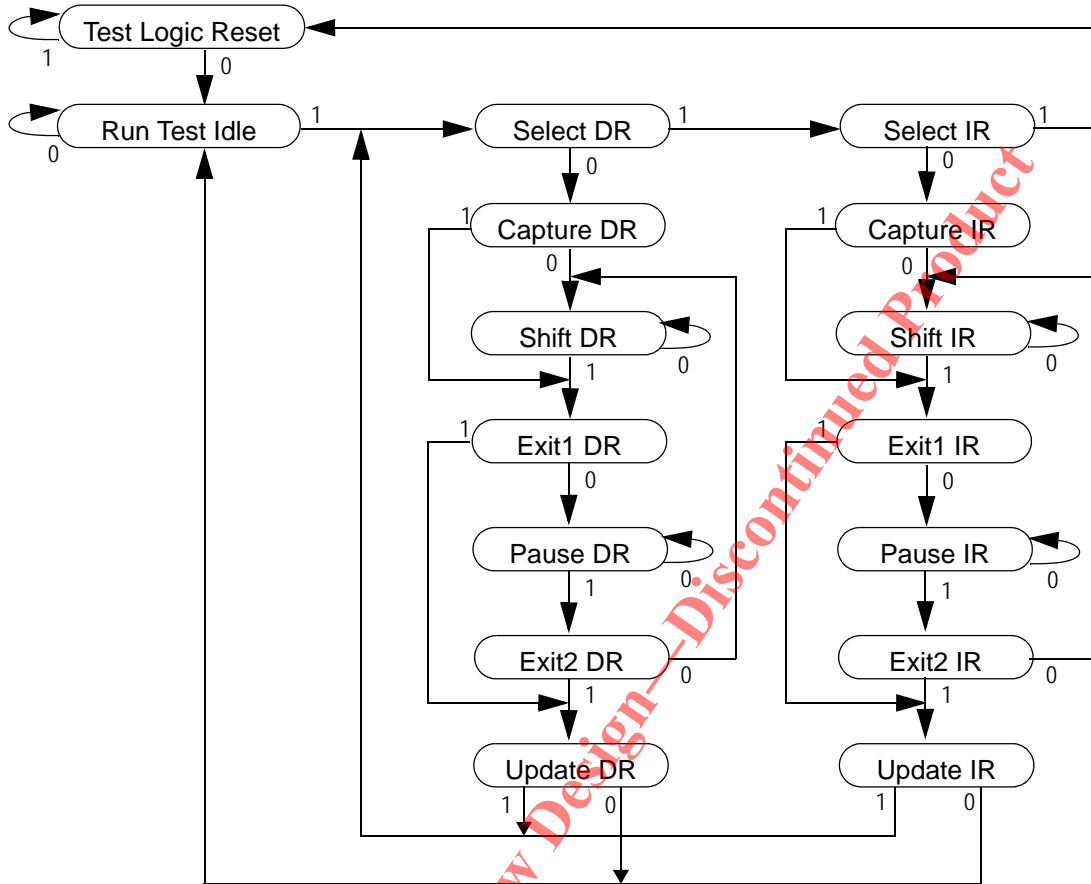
Test Logic Reset
1
0
Run Test Idle
0
1
Select DR
1
Select IR
1
0
0
1
Capture DR
1
Capture IR
0
0
Shift DR
0
Shift IR
0
1
1
1
Exit1 DR
1
Exit1 IR
0
0
Pause DR
0
Pause IR
0
1
1
Exit2 DR
0
Exit2 IR
0
1
1
Update DR
Update IR
1
0
1
0

w Design—Discontinued Product